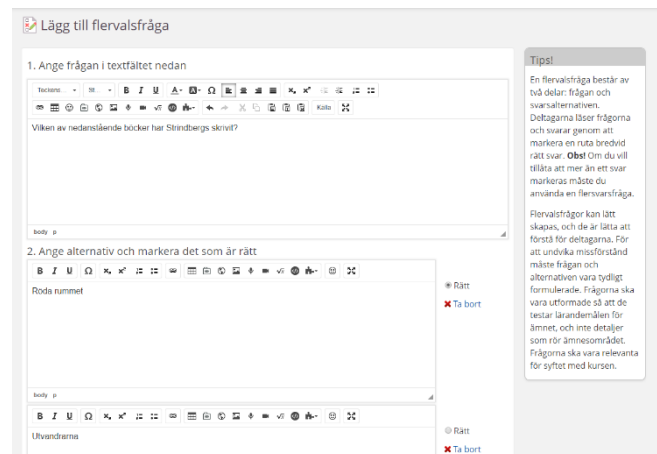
Lägg till flervalsfråga

1. Ange frågan i textfältet nedan

Teckens... St... B I U A Ω Källa

Vilken av nedanstående böcker har Strindbergs skrivit?

body p

2. Ange alternativ och markera det som är rätt

B I U Ω

Röda rummet

body p

Rätt
Ta bort

B I U Ω

Utvandrarna

Rätt
Ta bort

Tips!

En flervalsfråga består av två delar: frågan och svarsalternativen. Deltagarna läser frågorna och svarar genom att markera en ruta bredvid rätt svar. **Obs!** Om du vill tillåta att mer än ett svar markeras måste du använda en flersvarsfråga.

Flervalsfrågor kan lätt skapas, och de är lätta att förstå för deltagarna. För att undvika missförstånd måste frågan och alternativen vara tydligt formulerade. Frågorna ska vara utformade så att de testar lärandemålen för ämnet, och inte detaljer som rör ämnesområdet. Frågorna ska vara relevanta för syftet med kursen.